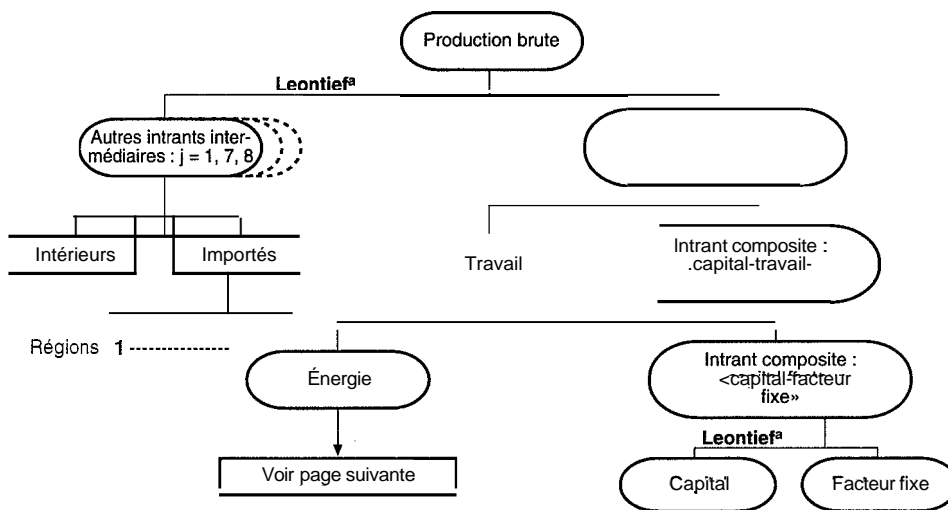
Production brute

Leontief$^{a}$

Autres intrants intermédiaires : j = 1, 7, 8

Intérieurs

Importés

Travail

Intrant composite : .capital-travail-

Régions 1 ---------------

Énergie

Intrant composite : <capital-facteur fixe»

Voir page suivante

Leontief$^{a}$

Capital

Facteur fixe